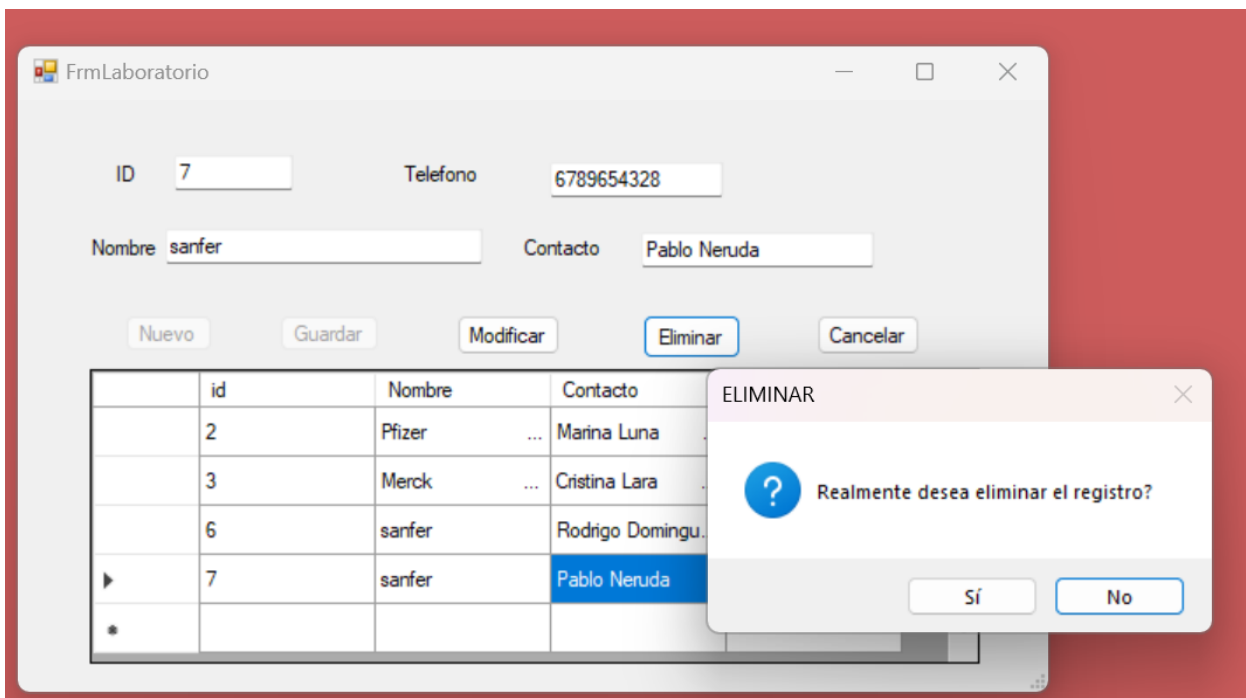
FrmLaboratorio

ID 7

Telefono 6789654328

Nombre sanfer

Contacto Pablo Neruda

Nuevo Guardar Modificar Eliminar Cancelar

| | id | Nombre | Contacto |
|---|---|---|---|
| | 2 | Pfizer ... | Marina Luna |
| | 3 | Merck ... | Cristina Lara |
| | 6 | sanfer | Rodrigo Domingu... |
| ▶ | 7 | sanfer | Pablo Neruda |
| * | | | |

ELIMINAR

Realmente desea eliminar el registro?

Sí No